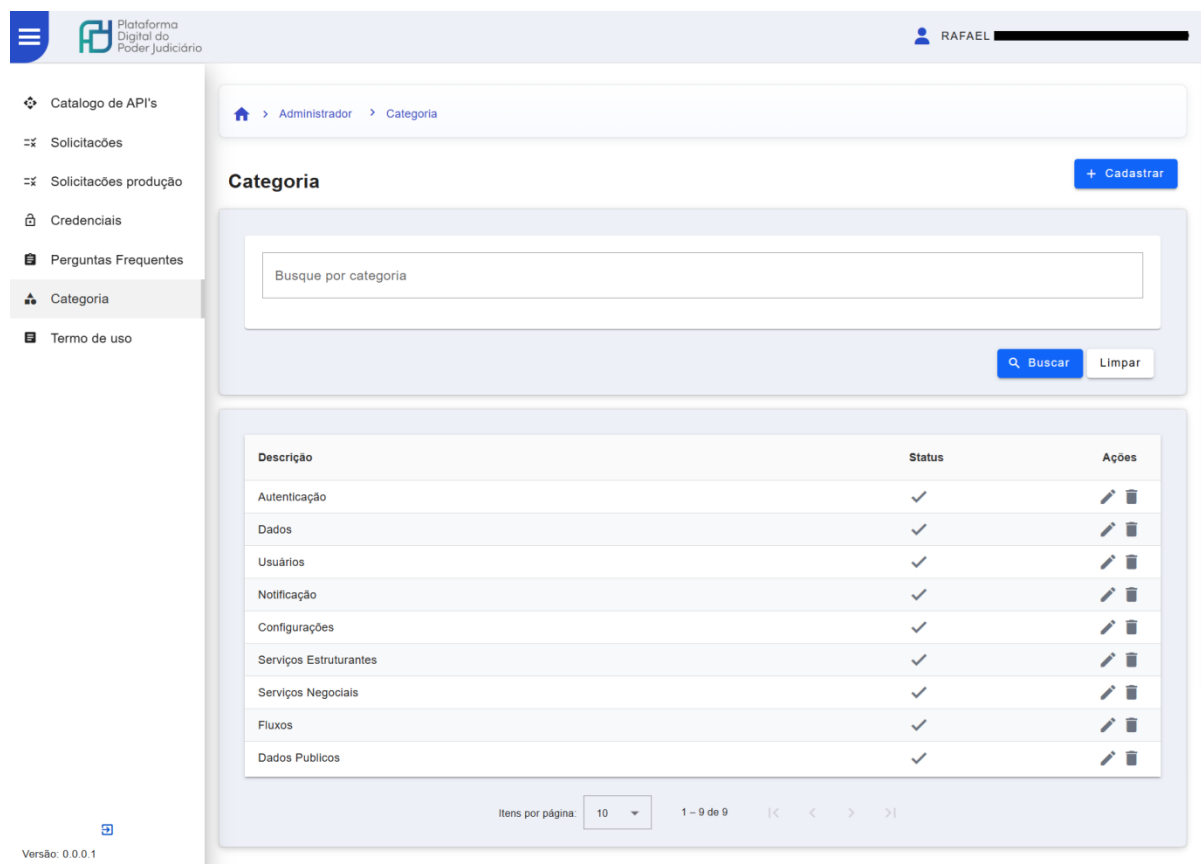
Plataforma Digital do Poder Judiciário

RAFAEL

Catalogo de API's
Solicitacões
Solicitacões produção
Credenciais
Perguntas Frequentes
Categoria
Termo de uso

Versão: 0.0.0.1

> Administrador > Categoria

Categoria

+ Cadastrar

Busque por categoria

Buscar
Limpar

| Descrição | Status | Ações |
|---|---|---|
| Autenticação | ✓ | |
| Dados | ✓ | |
| Usuários | ✓ | |
| Notificação | ✓ | |
| Configurações | ✓ | |
| Serviços Estruturantes | ✓ | |
| Serviços Negociais | ✓ | |
| Fluxos | ✓ | |
| Dados Publicos | ✓ | |

Itens por página: 10
1 – 9 de 9